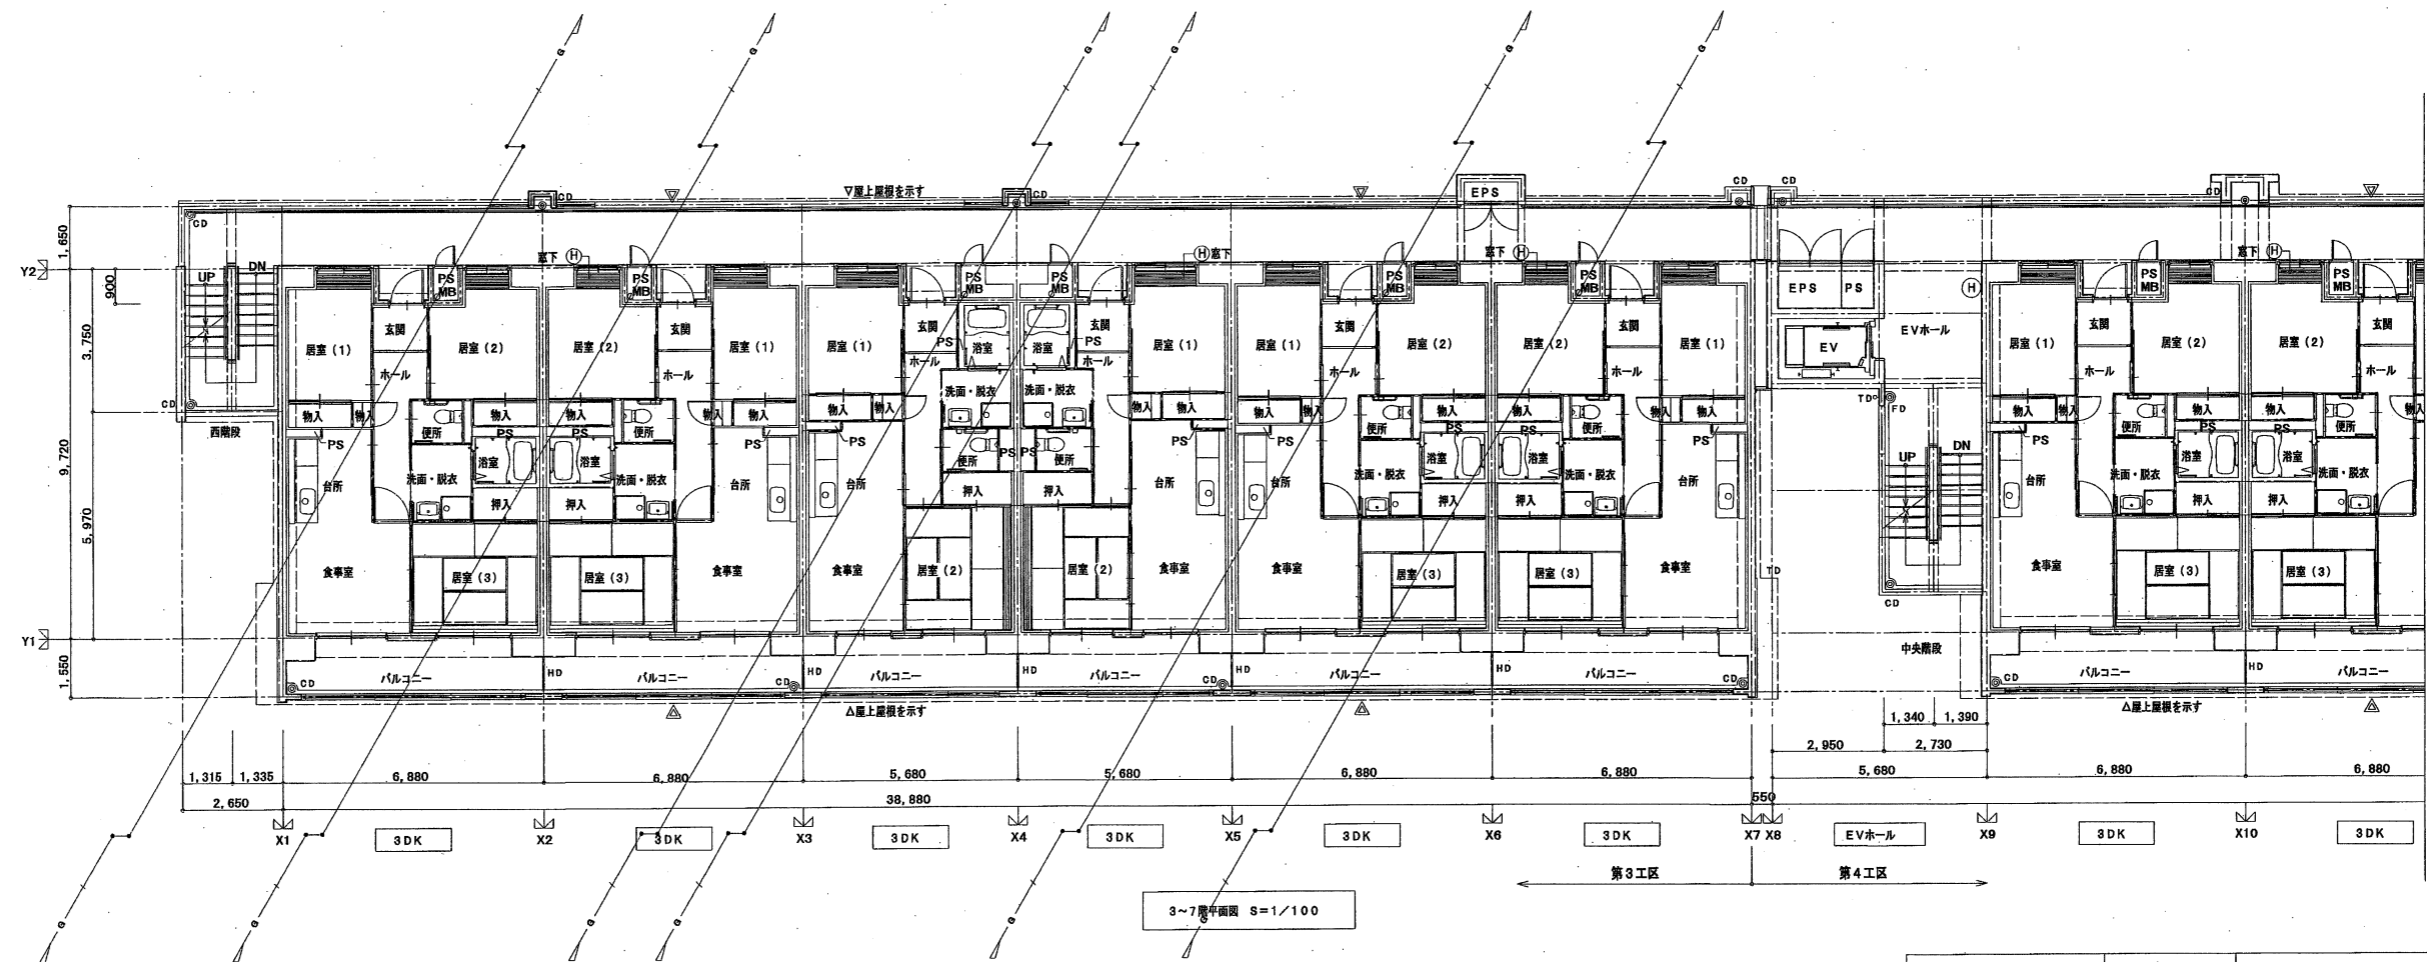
▽屋上屋根を示す
EPS
CD
CD
CD
CD
CD
CD
Y2
1,650
900
3,750
9,720
5,970
1,550
Y1
UP
DN
西階段
廊下 H
H 廊下
廊下 H
廊下 H
PS MB
PS MB
PS MB
PS MB
PS MB
PS MB
PS MB
PS MB
居室（1） 玄関 居室（2） ホール 物入 物入 PS 便所 浴室 洗面・脱衣 押入 台所 食事室 居室（3）
居室（2） 玄関 居室（1） ホール 物入 物入 PS 便所 浴室 洗面・脱衣 押入 台所 食事室 居室（3）
居室（1） 玄関 PS 浴室 ホール 洗面・脱衣 物入 物入 PS 便所 押入 台所 食事室 居室（2）
玄関 PS 浴室 ホール 洗面・脱衣 居室（1） 物入 物入 PS 便所 押入 台所 食事室 居室（2）
居室（1） 玄関 居室（2） ホール 物入 物入 PS 便所 浴室 洗面・脱衣 押入 台所 食事室 居室（3）
居室（2） 玄関 居室（1） ホール 物入 物入 PS 便所 浴室 洗面・脱衣 押入 台所 食事室 居室（3）
EPS PS H EV EVホール TD FD UP DN CD TD 中央階段
居室（1） 玄関 居室（2） ホール 物入 物入 PS 便所 浴室 洗面・脱衣 押入 台所 食事室 居室（3）
居室（2） 玄関 ホール 物入 物入 便所 浴室 洗面・脱衣 押入 居室（3）
CD バルコニー HD バルコニー CD HD バルコニー HD バルコニー CD HD バルコニー HD バルコニー CD バルコニー HD バルコニー
△屋上屋根を示す
△屋上屋根を示す
1,340 1,390
2,950 2,730
1,315 1,335 6,880 6,880 5,680 5,680 6,880 6,880 5,680 6,880 6,880
2,650 38,880
550
X1 3DK X2 3DK X3 3DK X4 3DK X5 3DK X6 3DK X7 X8 EVホール X9 3DK X10 3DK
第3工区 第4工区
3～7階平面図 S=1/100